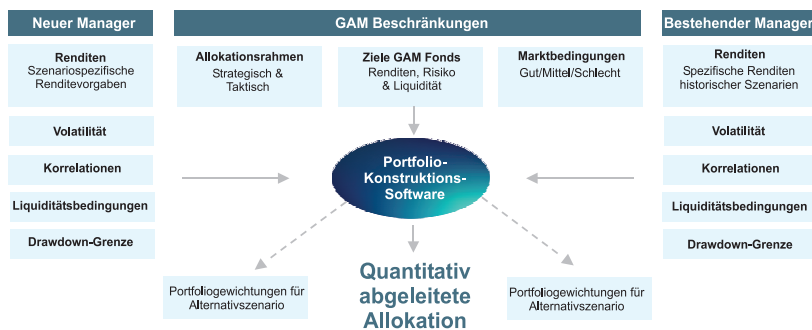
Neuer Manager

Renditen
Szenariospezifische Renditevorgaben

Volatilität

Korrelationen

Liquiditätsbedingungen

Drawdown-Grenze

GAM Beschränkungen

Allokationsrahmen
Strategisch & Taktisch

Ziele GAM Fonds
Renditen, Risiko & Liquidität

Marktbedingungen
Gut/Mittel/Schlecht

Bestehender Manager

Renditen
Spezifische Renditen historischer Szenarien

Volatilität

Korrelationen

Liquiditätsbedingungen

Drawdown-Grenze

Portfolio-Konstruktions-Software

Portfoliogewichtungen für Alternativszenario

Quantitativ abgeleitete Allokation

Portfoliogewichtungen für Alternativszenario